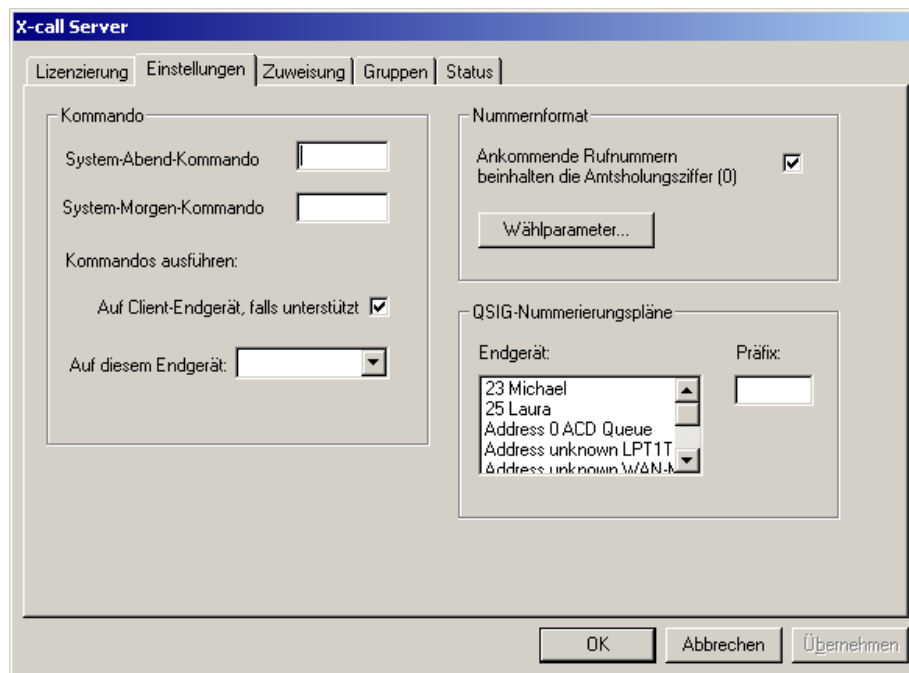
X-call Server

Lizenzierung | Einstellungen | Zuweisung | Gruppen | Status

Kommando

System-Abend-Kommando

System-Morgen-Kommando

Kommandos ausführen:

Auf Client-Endgerät, falls unterstützt

Auf diesem Endgerät:

Nummernformat

Ankommende Rufnummern beinhalten die Amtsholungsziffer (0)

Wählparameter...

QSIG-Nummerierungspläne

Endgerät:

Präfix:

23 Michael
25 Laura
Address 0 ACD Queue
Address unknown LPT1T
Address unknown WAN-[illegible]

OK | Abbrechen | Übernehmen